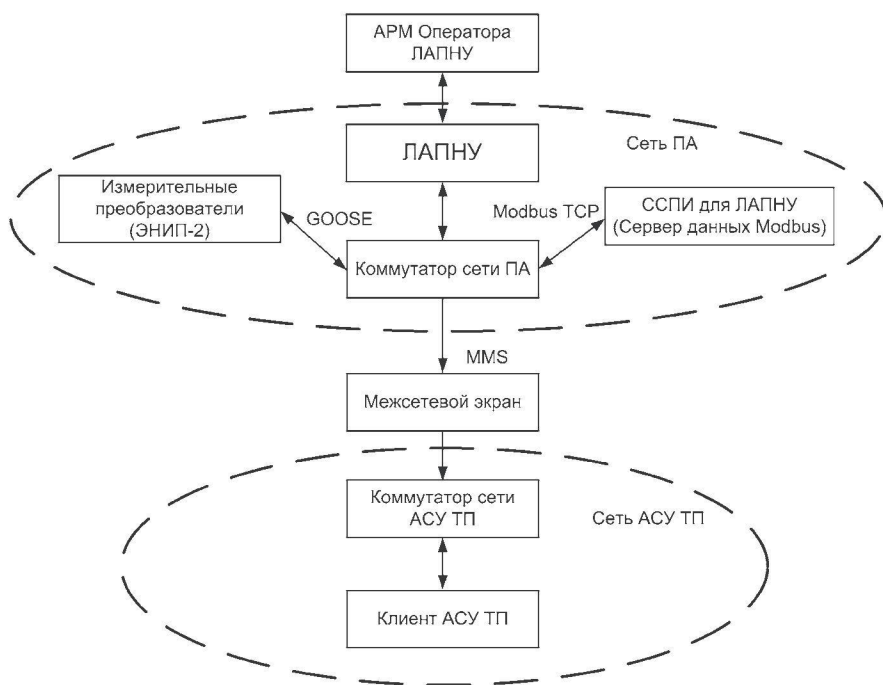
АРМ Оператора ЛАПНУ

ЛАПНУ

Сеть ПА

Измерительные преобразователи (ЭНИП-2)

GOOSE

Modbus TCP

ССПИ для ЛАПНУ (Сервер данных Modbus)

Коммутатор сети ПА

MMS

Межсетевой экран

Коммутатор сети АСУ ТП

Сеть АСУ ТП

Клиент АСУ ТП